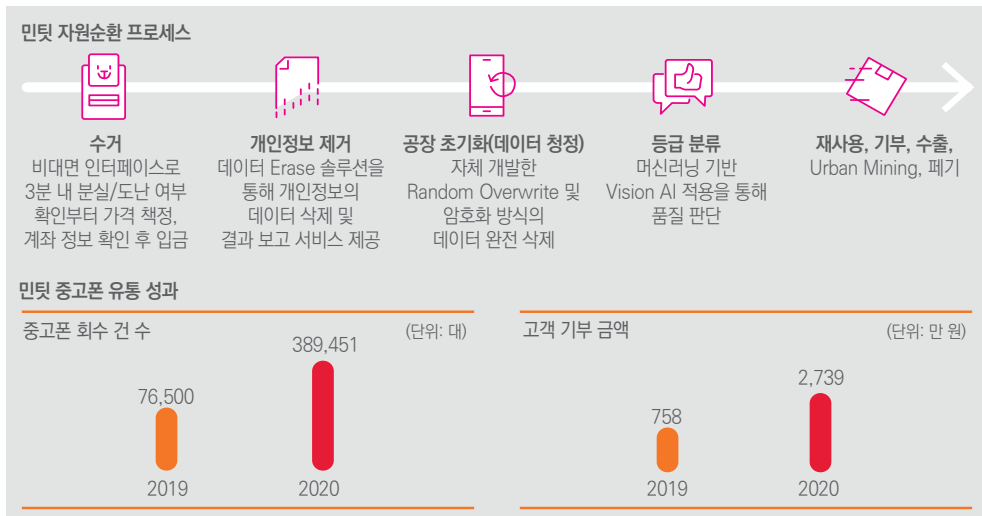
민팃 자원순환 프로세스

수거
비대면 인터페이스로 3분 내 분실/도난 여부 확인부터 가격 책정, 계좌 정보 확인 후 입금

개인정보 제거
데이터 Erase 솔루션을 통해 개인정보의 데이터 삭제 및 결과 보고 서비스 제공

공장 초기화(데이터 청정)
자체 개발한 Random Overwrite 및 암호화 방식의 데이터 완전 삭제

등급 분류
머신러닝 기반 Vision AI 적용을 통해 품질 판단

재사용, 기부, 수출,
Urban Mining, 폐기

민팃 중고폰 유통 성과

중고폰 회수 건 수
(단위: 대)

| 2019 | 2020 |
|---|---|
| 76,500 | 389,451 |

고객 기부 금액
(단위: 만 원)

| 2019 | 2020 |
|---|---|
| 758 | 2,739 |